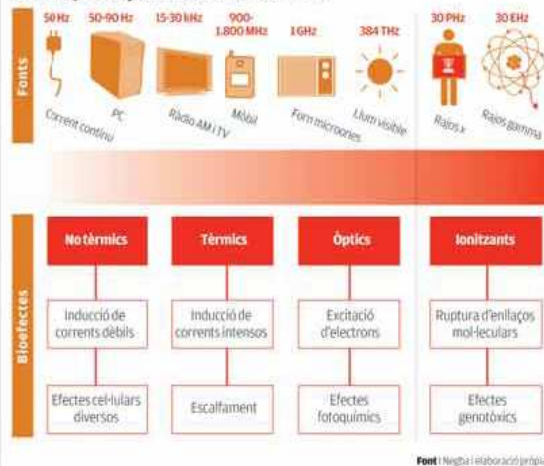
Fonts

50 Hz
50-90 Hz
15-30 kHz
900-1.800 MHz
1 GHz
384 THz
30 PHz
30 EHz

Corrent continu
PC
Ràdio AM i TV
Mòbil
Forn microones
Llum visible
Rajos x
Rajos gamma

Biofectes

No tèrmics
Tèrmics
Òptics
Ionitzants

Inducció de corrents dèbils
Inducció de corrents intensos
Excitació d'electrons
Ruptura d'enllaços mol·leculars

Efectes cel·lulars diversos
Escalfament
Efectes fotoquímics
Efectes genotòxics

Font | Negba i elaboració pròpia